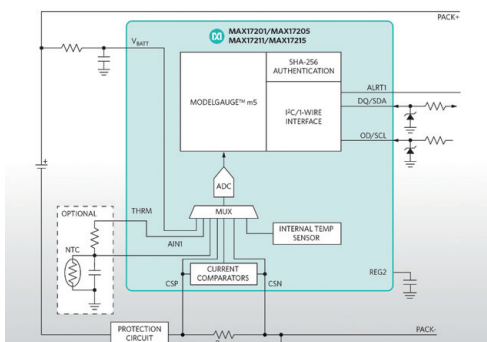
PACK+

$V_{BATT}$

MAX17201/MAX17205
MAX17211/MAX17215

SHA-256
AUTHENTICATION

MODELGAUGE™ m5

I²C/1-WIRE
INTERFACE

ALRT1

DQ/SDA

OD/SCL

ADC

OPTIONAL

THRM

MUX

INTERNAL TEMP
SENSOR

AIN1

NTC

CURRENT
COMPARATORS

REG2

CSP

CSN

PROTECTION
CIRCUIT

PACK-